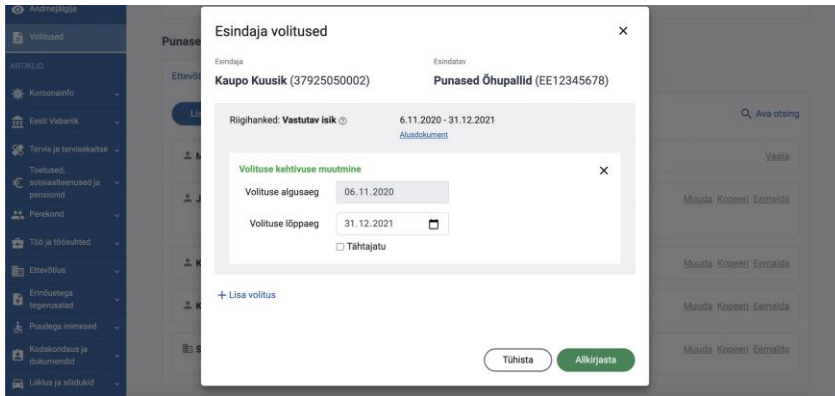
Andmejälgija
Volitused
ARTIKLID
Koroonainfo
Eesti Vabariik
Tervis ja tervisekaitse
Toetused, sotsiaalteenused ja pensionid
Perekond
Töö ja töösuhted
Ettevõtlus
Erinõuetega tegevusalad
Puudega inimesed
Kodakondsus ja dokumendid
Liiklus ja sõidukid

Punase
Ettevõt
Lis

Q Ava otsing
Vaata
Muuda Kopeeri Eemalda
Muuda Kopeeri Eemalda
Muuda Kopeeri Eemalda
Muuda Kopeeri Eemalda

Esindaja volitused
×
Esindaja
Kaupo Kuusik (37925050002)
Esindatav
Punased Õhupallid (EE12345678)

Riigihanked: Vastutav isik
6.11.2020 - 31.12.2021
Alusdokument

Volituse kehtivuse muutmine
×
Volituse algusaeg 06.11.2020
Volituse lõppaeg 31.12.2021
Tähtajatu

+ Lisa volitus

Tühista
Allkirjasta